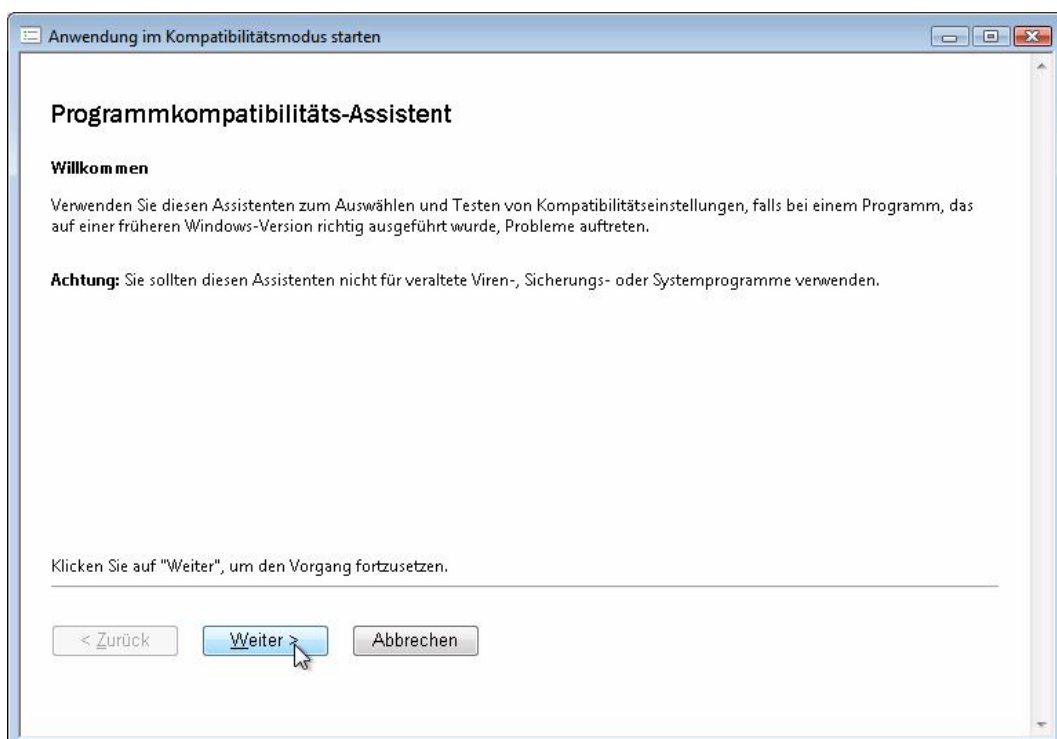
Anwendung im Kompatibilitätsmodus starten

Programmkompatibilitäts-Assistent

Willkommen

Verwenden Sie diesen Assistenten zum Auswählen und Testen von Kompatibilitätseinstellungen, falls bei einem Programm, das auf einer früheren Windows-Version richtig ausgeführt wurde, Probleme auftreten.

Achtung: Sie sollten diesen Assistenten nicht für veraltete Viren-, Sicherungs- oder Systemprogramme verwenden.

Klicken Sie auf "Weiter", um den Vorgang fortzusetzen.

< Zurück

Weiter >

Abbrechen